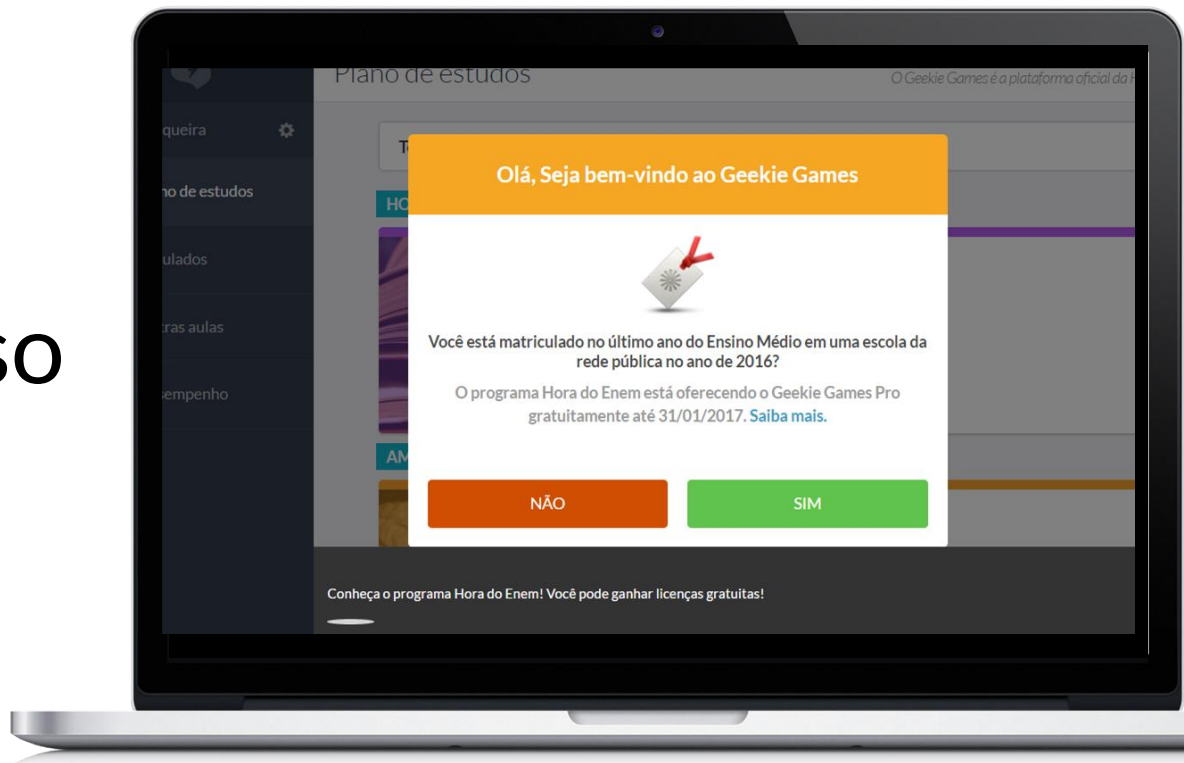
SO

Plano de estudos

O Geekie Games é a plataforma oficial da

queira

no de estudos

ulados

tras aulas

empenho

T

HO

AM

Olá, Seja bem-vindo ao Geekie Games

Você está matriculado no último ano do Ensino Médio em uma escola da rede pública no ano de 2016?

O programa Hora do Enem está oferecendo o Geekie Games Pro gratuitamente até 31/01/2017. Saiba mais.

NÃO

SIM

Conheça o programa Hora do Enem! Você pode ganhar licenças gratuitas!